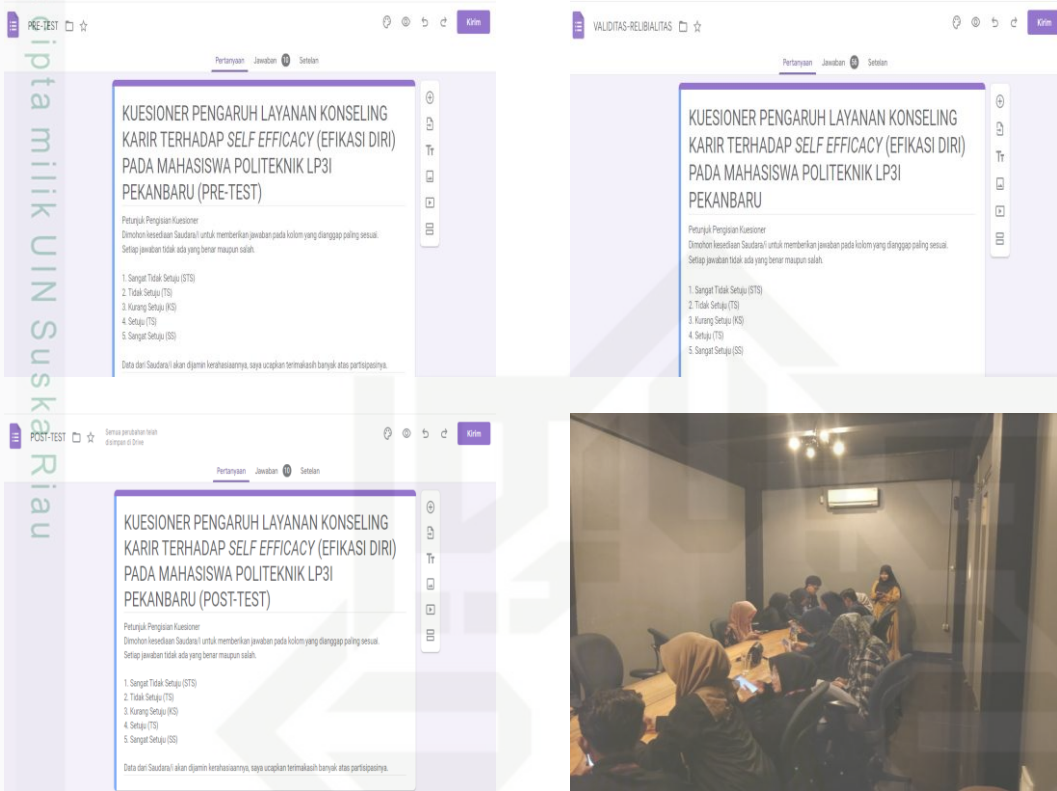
PRE-TEST

Kirim

Pertanyaan Jawaban 10 Setelan

KUESIONER PENGARUH LAYANAN KONSELING KARIR TERHADAP *SELF EFFICACY* (EFIKASI DIRI) PADA MAHASISWA POLITEKNIK LP3I PEKANBARU (PRE-TEST)

Petunjuk Pengisian Kuesioner
Dimohon kesediaan Saudara/i untuk memberikan jawaban pada kolom yang dianggap paling sesuai. Setiap jawaban tidak ada yang benar maupun salah.

1. Sangat Tidak Setuju (STS)
2. Tidak Setuju (TS)
3. Kurang Setuju (KS)
4. Setuju (TS)
5. Sangat Setuju (SS)

Data dari Saudara/i akan dijamin kerahasiaannya, saya ucapkan terimakasih banyak atas partisipasinya.

VALIDITAS-RELIBIALITAS

Kirim

Pertanyaan Jawaban 30 Setelan

KUESIONER PENGARUH LAYANAN KONSELING KARIR TERHADAP *SELF EFFICACY* (EFIKASI DIRI) PADA MAHASISWA POLITEKNIK LP3I PEKANBARU

Petunjuk Pengisian Kuesioner
Dimohon kesediaan Saudara/i untuk memberikan jawaban pada kolom yang dianggap paling sesuai. Setiap jawaban tidak ada yang benar maupun salah.

1. Sangat Tidak Setuju (STS)
2. Tidak Setuju (TS)
3. Kurang Setuju (KS)
4. Setuju (TS)
5. Sangat Setuju (SS)

POST-TEST

Semua perubahan telah disimpan di Drive

Kirim

Pertanyaan Jawaban 10 Setelan

KUESIONER PENGARUH LAYANAN KONSELING KARIR TERHADAP *SELF EFFICACY* (EFIKASI DIRI) PADA MAHASISWA POLITEKNIK LP3I PEKANBARU (POST-TEST)

Petunjuk Pengisian Kuesioner
Dimohon kesediaan Saudara/i untuk memberikan jawaban pada kolom yang dianggap paling sesuai. Setiap jawaban tidak ada yang benar maupun salah.

1. Sangat Tidak Setuju (STS)
2. Tidak Setuju (TS)
3. Kurang Setuju (KS)
4. Setuju (TS)
5. Sangat Setuju (SS)

Data dari Saudara/i akan dijamin kerahasiaannya, saya ucapkan terimakasih banyak atas partisipasinya.

Hak Cipta milik UIN Suska Riau